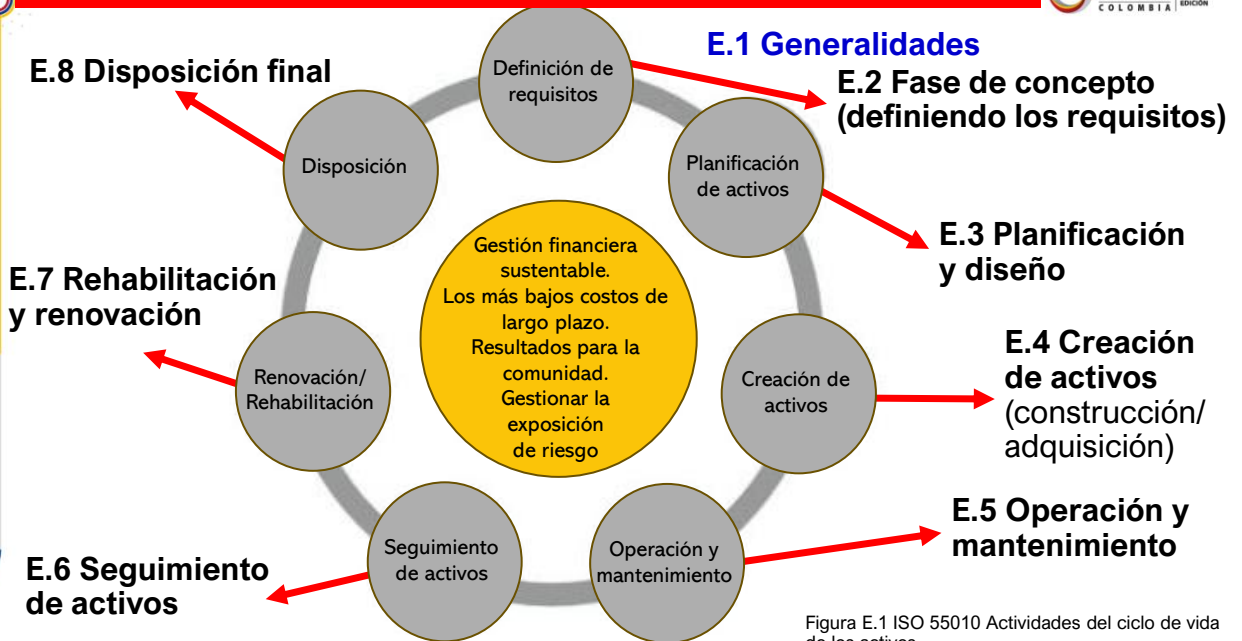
COLOMBIA EDICIÓN

E.1 Generalidades

E.8 Disposición final

Definición de requisitos

E.2 Fase de concepto (definiendo los requisitos)

Disposición

Planificación de activos

E.3 Planificación y diseño

Gestión financiera sustentable. Los más bajos costos de largo plazo. Resultados para la comunidad. Gestionar la exposición de riesgo

E.7 Rehabilitación y renovación

Renovación/ Rehabilitación

Creación de activos

E.4 Creación de activos (construcción/ adquisición)

Seguimiento de activos

Operación y mantenimiento

E.5 Operación y mantenimiento

E.6 Seguimiento de activos

Figura E.1 ISO 55010 Actividades del ciclo de vida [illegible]